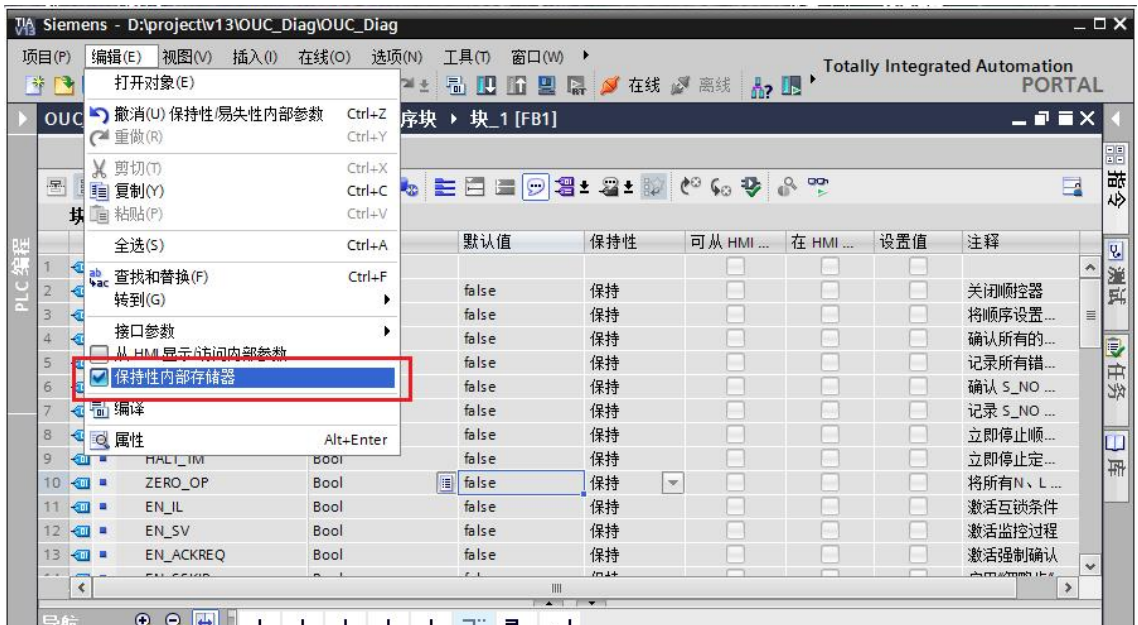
Siemens - D:\project\v13\OUC_Diag\OUC_Diag

项目(P) 编辑(E) 视图(V) 插入(I) 在线(O) 选项(N) 工具(T) 窗口(W)

Totally Integrated Automation PORTAL

打开对象(E)
撤消(U) 保持性/易失性内部参数 Ctrl+Z
重做(R) Ctrl+Y
剪切(T) Ctrl+X
复制(Y) Ctrl+C
粘贴(P) Ctrl+V
全选(S) Ctrl+A
查找和替换(F) Ctrl+F
转到(G)
接口参数
从 HMI 显示/访问内部参数
保持性内部存储器
编译
属性 Alt+Enter

在线 离线

OUC 序块 ▸ 块_1 [FB1]

PLC 编程

| | 名称 | 数据类型 | | 默认值 | 保持性 | 可从 HMI ... | 在 HMI ... | 设置值 | 注释 |
|---|---|---|---|---|---|---|---|---|---|
| 1 | | | | | | | | | |
| 2 | | | | false | 保持 | | | | 关闭顺控器 |
| 3 | | | | false | 保持 | | | | 将顺序设置... |
| 4 | | | | false | 保持 | | | | 确认所有的... |
| 5 | | | | false | 保持 | | | | 记录所有错... |
| 6 | | | | false | 保持 | | | | 确认 S_NO ... |
| 7 | | | | false | 保持 | | | | 记录 S_NO ... |
| 8 | | | | false | 保持 | | | | 立即停止顺... |
| 9 | HALT_TM | Bool | | false | 保持 | | | | 立即停止定... |
| 10 | ZERO_OP | Bool | | false | 保持 | | | | 将所有N、L ... |
| 11 | EN_IL | Bool | | false | 保持 | | | | 激活互锁条件 |
| 12 | EN_SV | Bool | | false | 保持 | | | | 激活监控过程 |
| 13 | EN_ACKREQ | Bool | | false | 保持 | | | | 激活强制确认 |

指令 测试 任务 库

导航